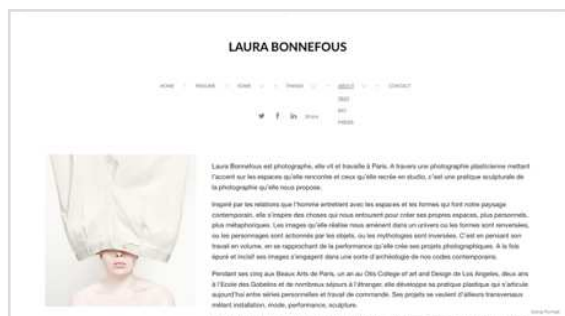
LAURA BONNEFOUS

HOME | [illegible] | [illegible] | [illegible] | ABOUT | CONTACT

TEXT
BIO
PRESS

Laura Bonnefous est photographe, elle vit et travaille à Paris. A travers une photographie plasticienne mettant l'accent sur les espaces qu'elle rencontre et ceux qu'elle recrée en studio, c'est une pratique sculpturale de la photographie qu'elle nous propose.

Inspiré par les relations que l'homme entretient avec les espaces et les formes qui font notre paysage contemporain, elle s'inspire des choses qui nous entourent pour créer ses propres espaces, plus personnels, plus métaphoriques. Les images qu'elle réalise nous amènent dans un univers où les formes sont renversées, où les personnages sont actionnés par les objets, où les mythologies sont inversées. C'est en pensant son travail en volume, en se rapprochant de la performance qu'elle crée ses projets photographiques. À la fois épuré et incisif ses images s'engagent dans une sorte d'archéologie de nos codes contemporains.

Pendant ses cinq aux Beaux Arts de Paris, un an au Otis College of art and Design de Los Angeles, deux ans à l'Ecole des Gobelins et de nombreux séjours à l'étranger, elle développe sa pratique plastique qui s'articule aujourd'hui entre séries personnelles et travail de commande. Ses projets se veulent d'ailleurs transversaux mêlant installation, mode, performance, sculpture.